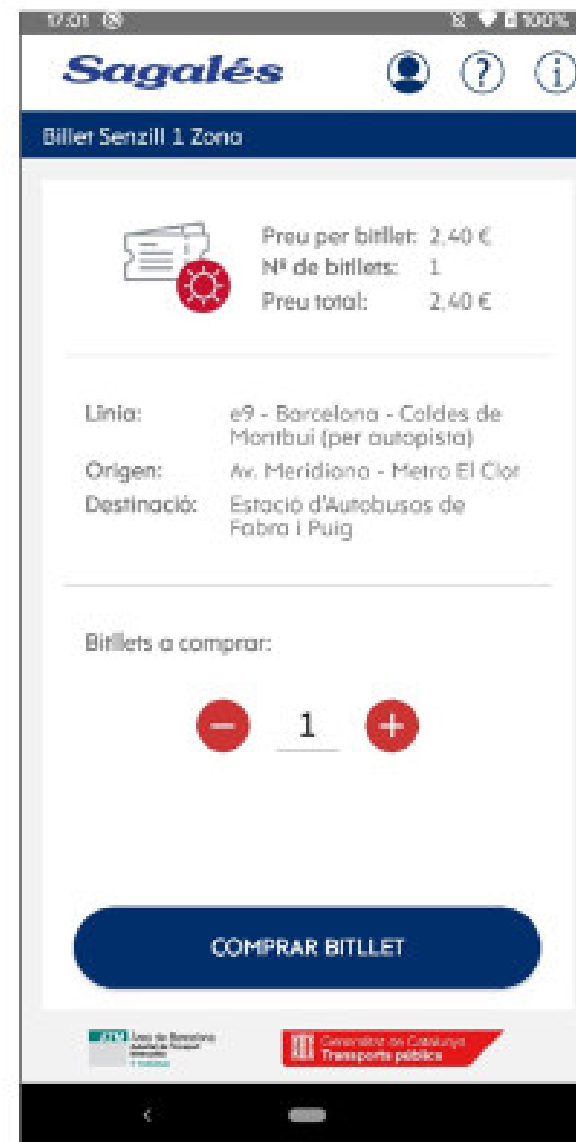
17:01

100%

Sagalés

Bitllet Senzill 1 Zona

Preu per bitllet: 2,40 €
Nº de bitllets: 1
Preu total: 2,40 €

Línia: e9 - Barcelona - Caldes de Montbui (per autopista)
Origen: Av. Meridiana - Metro El Clot
Destinació: Estació d'Autobusos de Fabra i Puig

Bitllets a comprar:

1

COMPRAR BITLLET

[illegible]

Generalitat de Catalunya
Transports públics